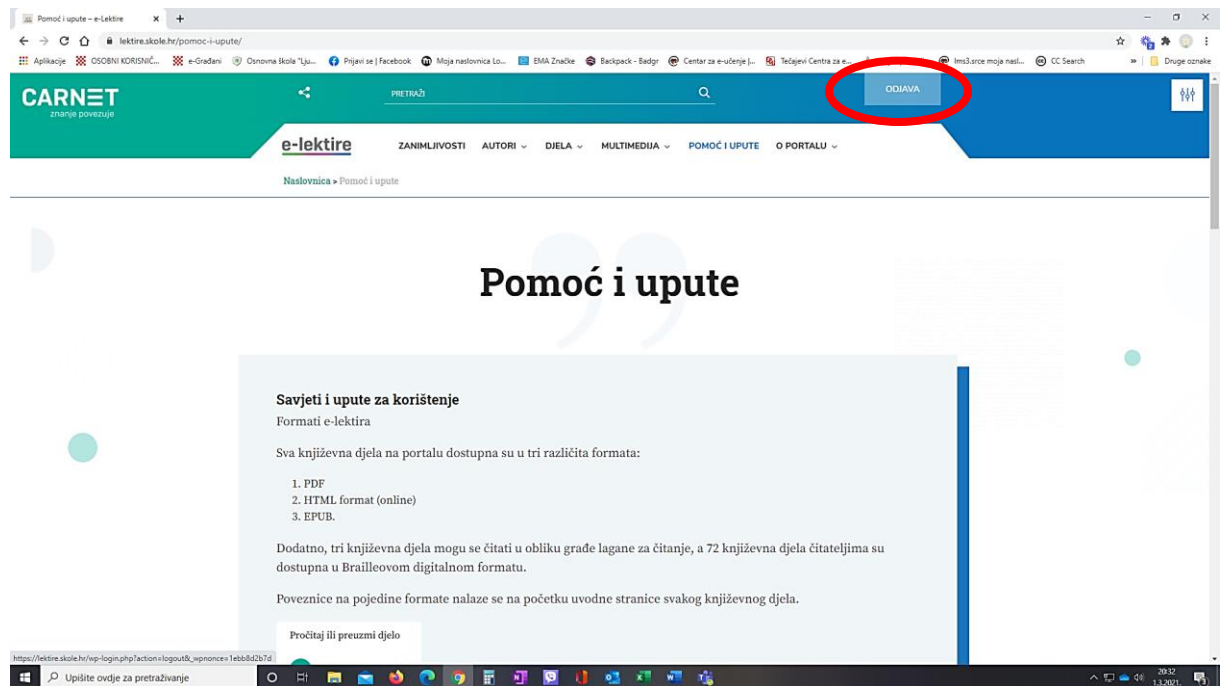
Pomoć i upute – e-Lektire × +

lektire.skole.hr/pomoc-i-upute/

Aplikacije OSOBNI KORISNIČ... e-Građani Osnovna škola "Lju... Prijavi se | Facebook Moja naslovnica Lo... EMA Značke Backpack - Badgr Centar za e-učenje |... Tečajevi Centra za e... lms3.srce moja nasl... CC Search » Druge oznake

CARNET
znanje povezuje

PRETRAŽI

ODJAVA

e-lektire

ZANIMLJIVOSTI AUTORI DJELA MULTIMEDIJA POMOĆ I UPUTE O PORTALU

Naslovnica » Pomoć i upute

Pomoć i upute

Savjeti i upute za korištenje

Formati e-lektira

Sva književna djela na portalu dostupna su u tri različita formata:

1. PDF
2. HTML format (online)
3. EPUB.

Dodatno, tri književna djela mogu se čitati u obliku građe lagane za čitanje, a 72 književna djela čitateljima su dostupna u Brailleovom digitalnom formatu.

Poveznice na pojedine formate nalaze se na početku uvodne stranice svakog književnog djela.

Pročitaj ili preuzmi djelo

https://lektire.skole.hr/wp-login.php?action=logout&_wpnonce=1ebb8d2b7d

Upišite ovdje za pretraživanje

20:32
1.3.2021.